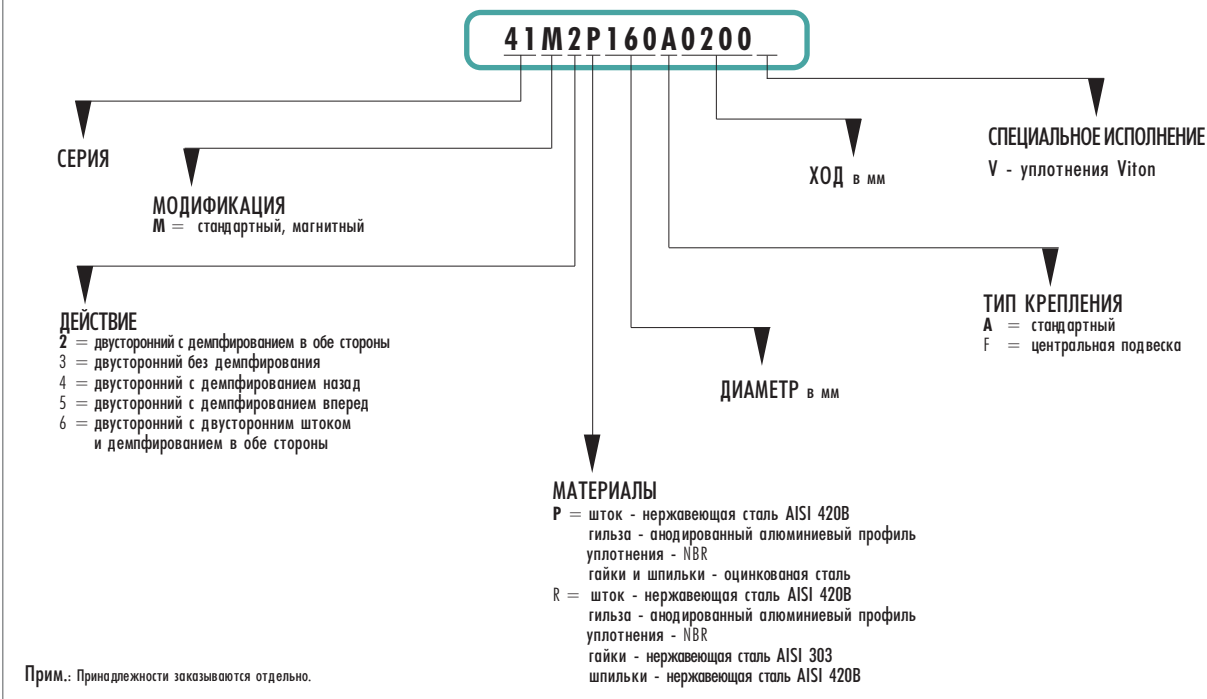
41M2P160A0200

СЕРИЯ

МОДИФИКАЦИЯ
**M** = стандартный, магнитный

ДЕЙСТВИЕ
**2** = двусторонний с демпфированием в обе стороны
3 = двусторонний без демпфирования
4 = двусторонний с демпфированием назад
5 = двусторонний с демпфированием вперед
6 = двусторонний с двусторонним штоком и демпфированием в обе стороны

МАТЕРИАЛЫ
**P** = шток - нержавеющая сталь AISI 420B
гильза - анодированный алюминиевый профиль
уплотнения - NBR
гайки и шпильки - оцинкованая сталь
R = шток - нержавеющая сталь AISI 420B
гильза - анодированный алюминиевый профиль
уплотнения - NBR
гайки - нержавеющая сталь AISI 303
шпильки - нержавеющая сталь AISI 420B

ДИАМЕТР в мм

ТИП КРЕПЛЕНИЯ
**A** = стандартный
F = центральная подвеска

ХОД в мм

СПЕЦИАЛЬНОЕ ИСПОЛНЕНИЕ
V - уплотнения Viton

Прим.: Принадлежности заказываются отдельно.